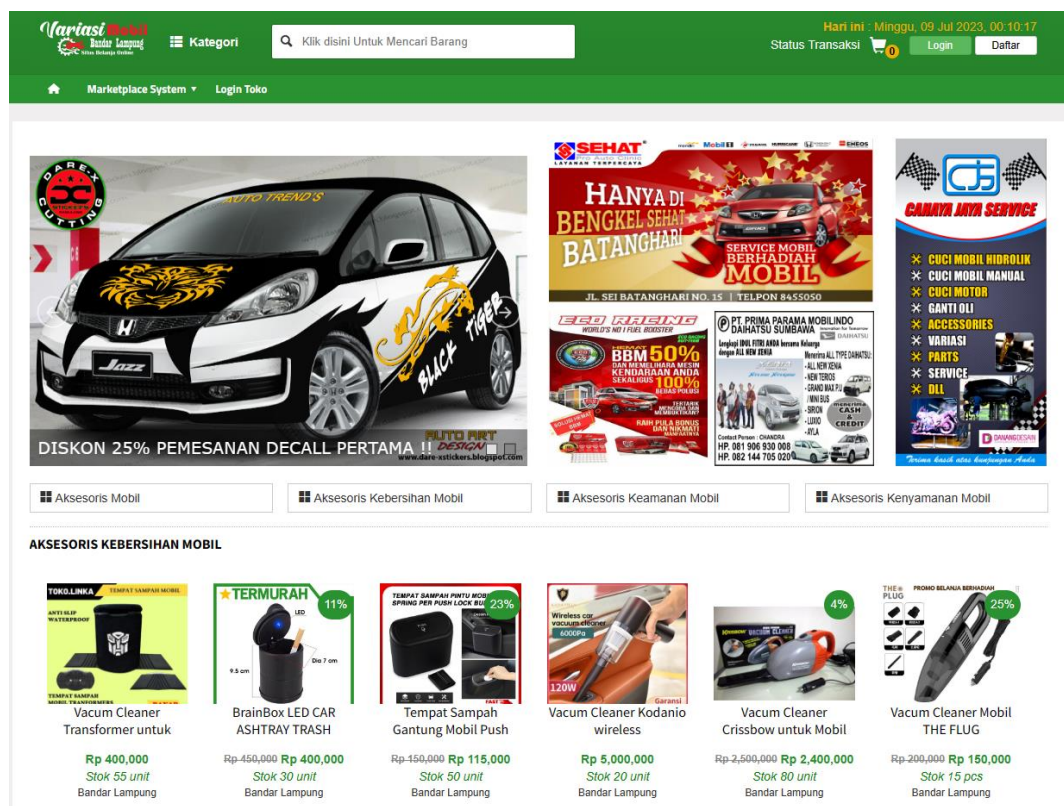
Variasi Mobil
Bandar Lampung
Kategori
Klik disini Untuk Mencari Barang
Hari ini : Minggu, 09 Jul 2023, 00:10:17
Status Transaksi 0 Login Daftar

Marketplace System ▾ Login Toko

DAREX CUTTING
AUTO TREND'S
Jazz
BLACK TIGER
AUTO ART DESIGN
www.dare-xstickers.blogspot.com
DISKON 25% PEMESANAN DECALL PERTAMA !!

SEHAT
LAYANAN TERPERCAYA
HANYA DI BENGKEL SEHAT BATANGHARI
SERVICE MOBIL BERHADIAH MOBIL
JL. SEI BATANGHARI NO. 15 | TELPON 8455050

ECO RACING
WORLD'S NO I FUEL BOOSTER
HEMAT BBM 50%
DAN MEMELIHARA MESIN KENDARAAN ANDA SEKALIGUS 100% BERAS POLUSI

PT. PRIMA PARAMA MOBILINDO
DAIHATSU SUMBAWA
Contact Person : CHANDRA
HP. 081 906 930 008
HP. 082 144 705 020

CJS
CAHAYA JAYA SERVICE
CUCI MOBIL HIDROLIK
CUCI MOBIL MANUAL
CUCI MOTOR
GANTI OLI
ACCESSORIES
VARIASI
PARTS
SERVICE
DLL

Aksesoris Mobil
Aksesoris Kebersihan Mobil
Aksesoris Keamanan Mobil
Aksesoris Kenyamanan Mobil

AKSESORIS KEBERSIHAN MOBIL

Vacum Cleaner Transformer untuk
Rp 400,000
Stok 55 unit
Bandar Lampung

11%
TERMURAH
BrainBox LED CAR ASHTRAY TRASH
Rp 450,000 Rp 400,000
Stok 30 unit
Bandar Lampung

23%
Tempat Sampah Gantung Mobil Push
Rp 150,000 Rp 115,000
Stok 50 unit
Bandar Lampung

Vacum Cleaner Kodanio wireless
Rp 5,000,000
Stok 20 unit
Bandar Lampung

4%
Vacum Cleaner Crissbow untuk Mobil
Rp 2,500,000 Rp 2,400,000
Stok 80 unit
Bandar Lampung

25%
Vacum Cleaner Mobil THE FLUG
Rp 200,000 Rp 150,000
Stok 15 pcs
Bandar Lampung